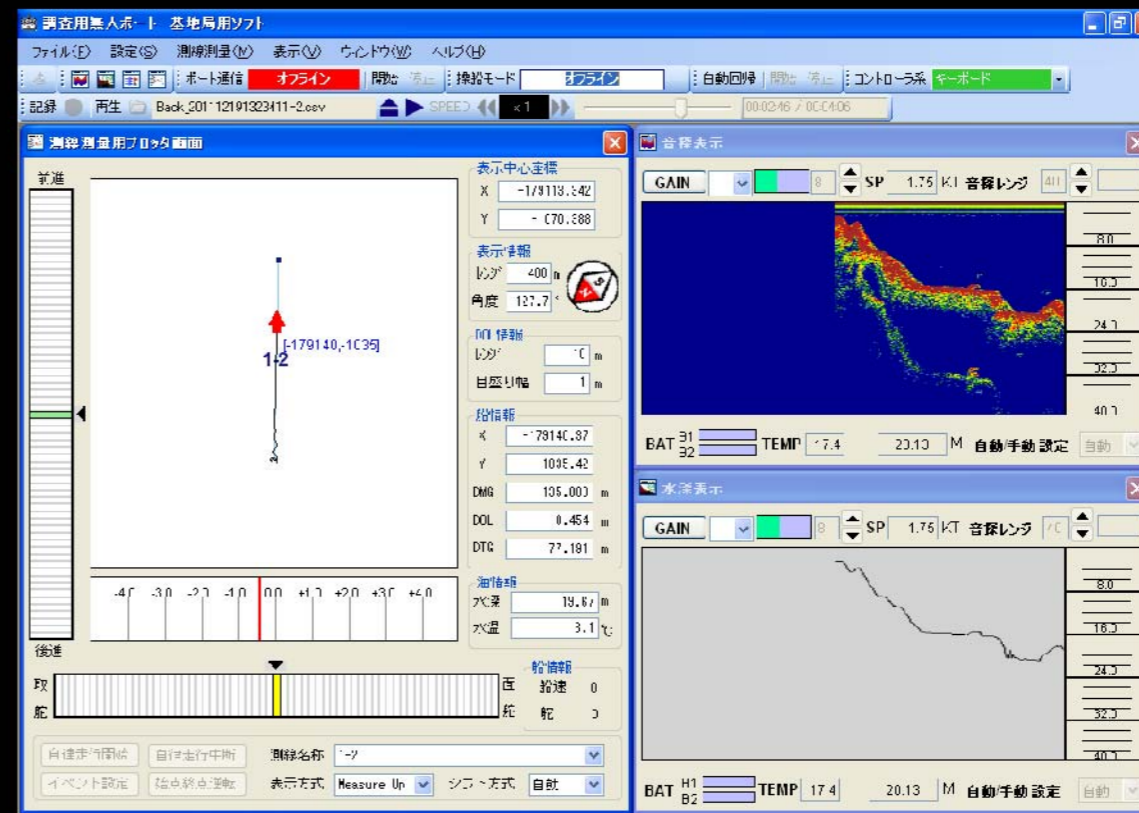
調査用無人ボート 基地局用ソフト

ファイル(F) 設定(S) 測線測量(M) 表示(V) ウィンドウ(W) ヘルプ(H)

ボート通信 オフライン 開始 停止 操船モード オフライン 自動回帰 開始 停止 コントローラ系 キーボード

記録 再生 Back_20111219132411-2.csv SPEED ×1 00:02:46 / 00:04:06

測線測量用プロッタ画面

前進

後進

[-179140,-1035]

1-2

-4.0 -3.0 -2.0 -1.0 0.0 +1.0 +2.0 +3.0 +4.0

取舵

面舵

表示中心座標
X -179118.342
Y -1070.388

表示情報
レンジ 400 m
角度 127.7 °

DOL情報
レンジ 10 m
目盛り幅 1 m

船情報
X -179140.87
Y 1035.42
DMG 135.000 m
DOL 0.454 m
DTG 77.181 m

海情報
水深 19.67 m
水温 3.1 ℃

船情報
船速 0
舵 0

自律走行開始 自律走行中断 測線名称 1-2
イベント設定 始点終点逆転 表示方式 Measure Up シフト方式 自動

音探表示

GAIN 8 SP 1.75 KT 音探レンジ 40

8.0
16.0
24.0
32.0
40.0

BAT B1 B2 TEMP 17.4 20.13 M 自動/手動設定 自動

水深表示

GAIN 8 SP 1.75 KT 音探レンジ 40

8.0
16.0
24.0
32.0
40.0

BAT B1 B2 TEMP 17.4 20.13 M 自動/手動設定 自動